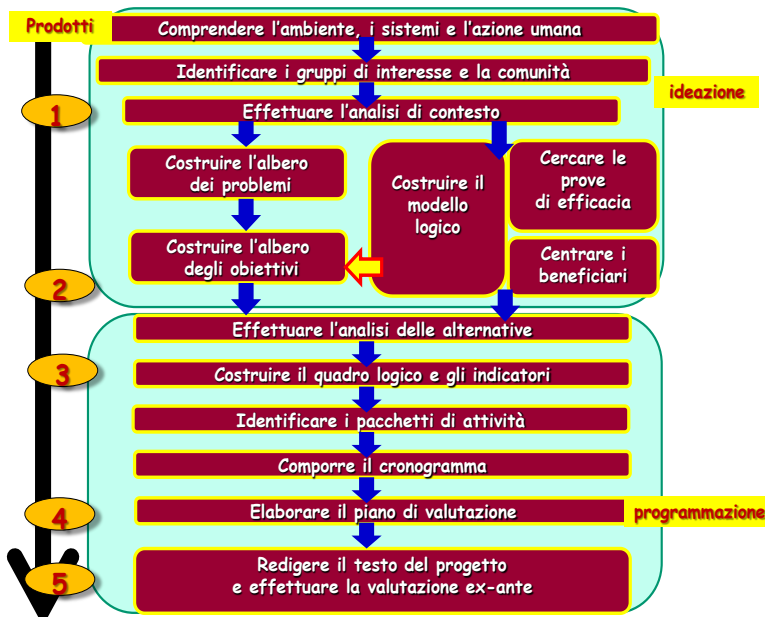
Prodotti

Comprendere l'ambiente, i sistemi e l'azione umana

Identificare i gruppi di interesse e la comunità

ideazione

1

Effettuare l'analisi di contesto

Costruire l'albero dei problemi

Costruire il modello logico

Cercare le prove di efficacia

Costruire l'albero degli obiettivi

Centrare i beneficiari

2

Effettuare l'analisi delle alternative

3

Costruire il quadro logico e gli indicatori

Identificare i pacchetti di attività

Comporre il cronogramma

4

Elaborare il piano di valutazione

programmazione

5

Redigere il testo del progetto e effettuare la valutazione ex-ante